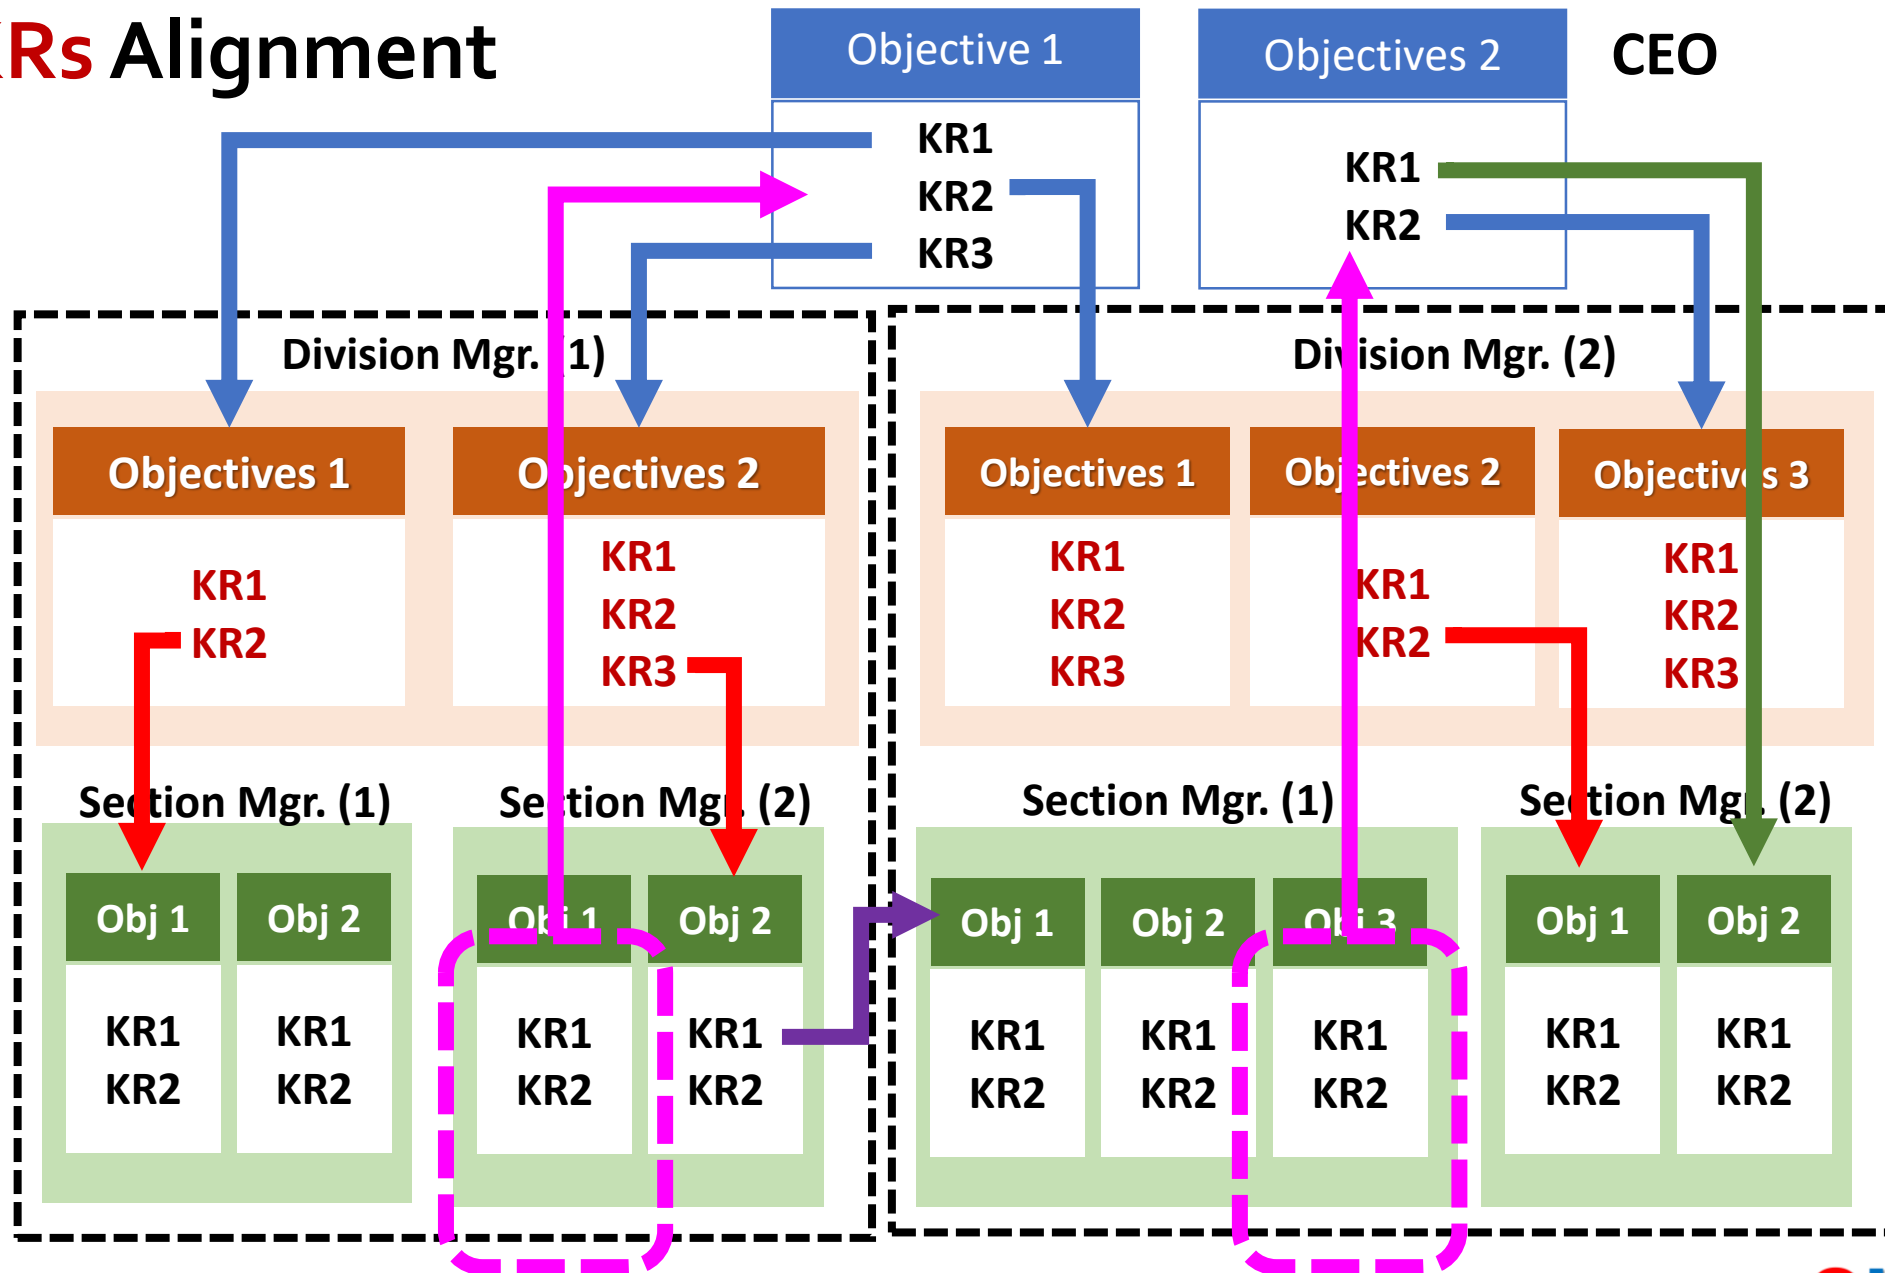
Rs Alignment

Objective 1
KR1
KR2
KR3

Objectives 2
KR1
KR2

CEO

Division Mgr. (1)

Objectives 1
KR1
KR2

Objectives 2
KR1
KR2
KR3

Section Mgr. (1)
Obj 1
KR1
KR2
Obj 2
KR1
KR2

Section Mgr. (2)
Obj 1
KR1
KR2
Obj 2
KR1
KR2

Division Mgr. (2)

Objectives 1
KR1
KR2
KR3

Objectives 2
KR1
KR2

Objectives 3
KR1
KR2
KR3

Section Mgr. (1)
Obj 1
KR1
KR2
Obj 2
KR1
KR2
Obj 3
KR1
KR2

Section Mgr. (2)
Obj 1
KR1
KR2
Obj 2
KR1
KR2